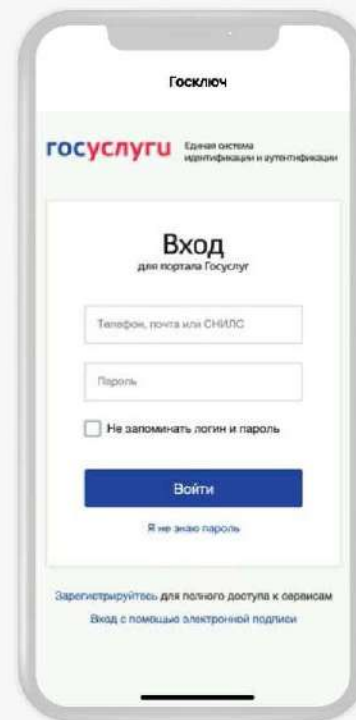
Госключ

госуслуги Единая система идентификации и аутентификации

Вход
для портала Госуслуг

Телефон, почта или СНИЛС

Пароль

Не запоминать логин и пароль

Войти

Я не знаю пароль

Зарегистрируйтесь для полного доступа к сервисам

Вход с помощью электронной подписи